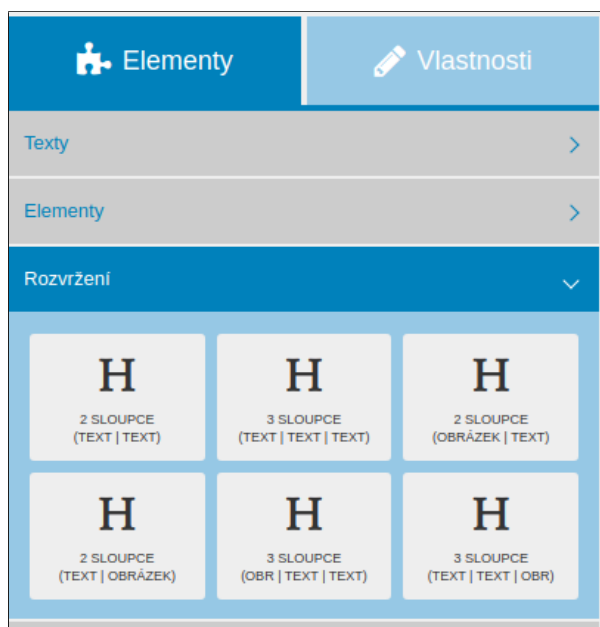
Elementy

Vlastnosti

Texty

Elementy

Rozvržení

H
2 SLOUPCE
(TEXT | TEXT)

H
3 SLOUPCE
(TEXT | TEXT | TEXT)

H
2 SLOUPCE
(OBRÁZEK | TEXT)

H
2 SLOUPCE
(TEXT | OBRÁZEK)

H
3 SLOUPCE
(OBR | TEXT | TEXT)

H
3 SLOUPCE
(TEXT | TEXT | OBR)